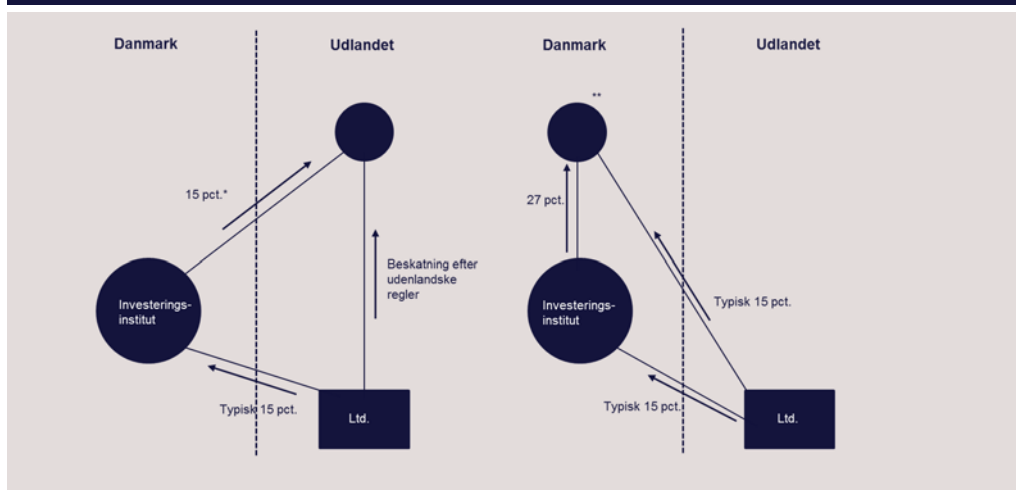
Danmark

Udlandet

15 pct.*

Investeringsinstitut

Beskatning efter udenlandske regler

Typisk 15 pct.

Ltd.

Danmark

Udlandet

**

27 pct.

Investeringsinstitut

Typisk 15 pct.

Typisk 15 pct.

Ltd.